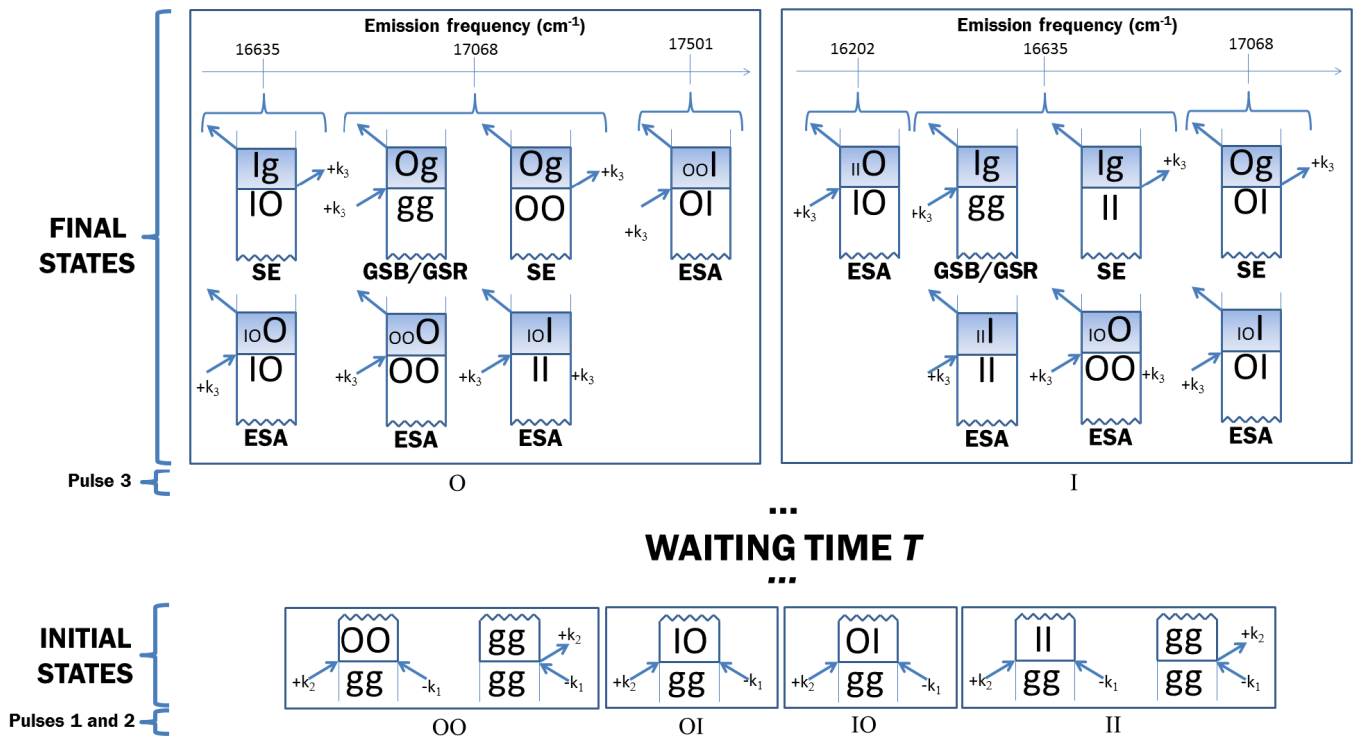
FINAL STATES

Emission frequency (cm$^{-1}$)

16635 17068 17501

Ig IO +k$_3$ SE

Og gg +k$_3$ GSB/GSR

Og OO +k$_3$ SE

$_{OO}$I OI +k$_3$ ESA

$_{IO}$O IO +k$_3$ ESA

$_{OO}$O OO +k$_3$ ESA

$_{IO}$I II +k$_3$ +k$_3$ ESA

Emission frequency (cm$^{-1}$)

16202 16635 17068

$_{II}$O IO +k$_3$ ESA

Ig gg +k$_3$ GSB/GSR

Ig II +k$_3$ SE

Og OI +k$_3$ SE

$_{II}$I II +k$_3$ ESA

$_{IO}$O OO +k$_3$ +k$_3$ ESA

$_{IO}$I OI +k$_3$ ESA

Pulse 3

O

I

...

WAITING TIME $T$

...

INITIAL STATES

OO gg +k$_2$ -k$_1$

gg gg +k$_2$ -k$_1$

IO gg +k$_2$ -k$_1$

OI gg +k$_2$ -k$_1$

II gg +k$_2$ -k$_1$

gg gg +k$_2$ -k$_1$

Pulses 1 and 2

OO

OI

IO

II